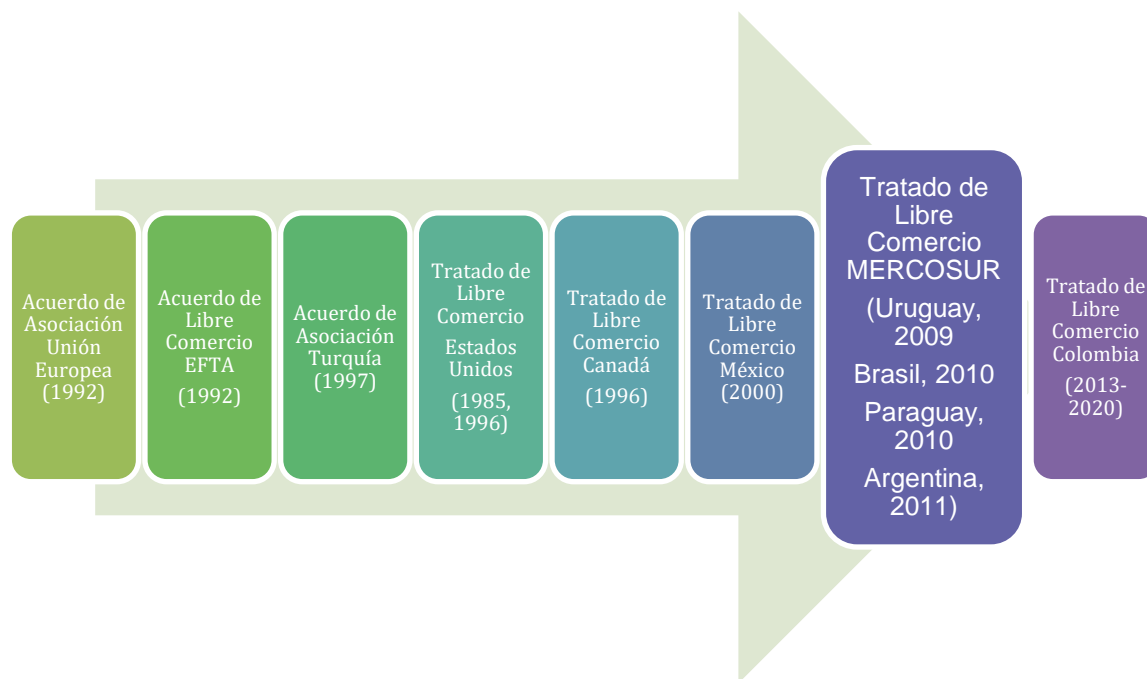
Acuerdo de Asociación Unión Europea (1992)

Acuerdo de Libre Comercio EFTA (1992)

Acuerdo de Asociación Turquía (1997)

Tratado de Libre Comercio Estados Unidos (1985, 1996)

Tratado de Libre Comercio Canadá (1996)

Tratado de Libre Comercio México (2000)

Tratado de Libre Comercio MERCOSUR (Uruguay, 2009 Brasil, 2010 Paraguay, 2010 Argentina, 2011)

Tratado de Libre Comercio Colombia (2013-2020)